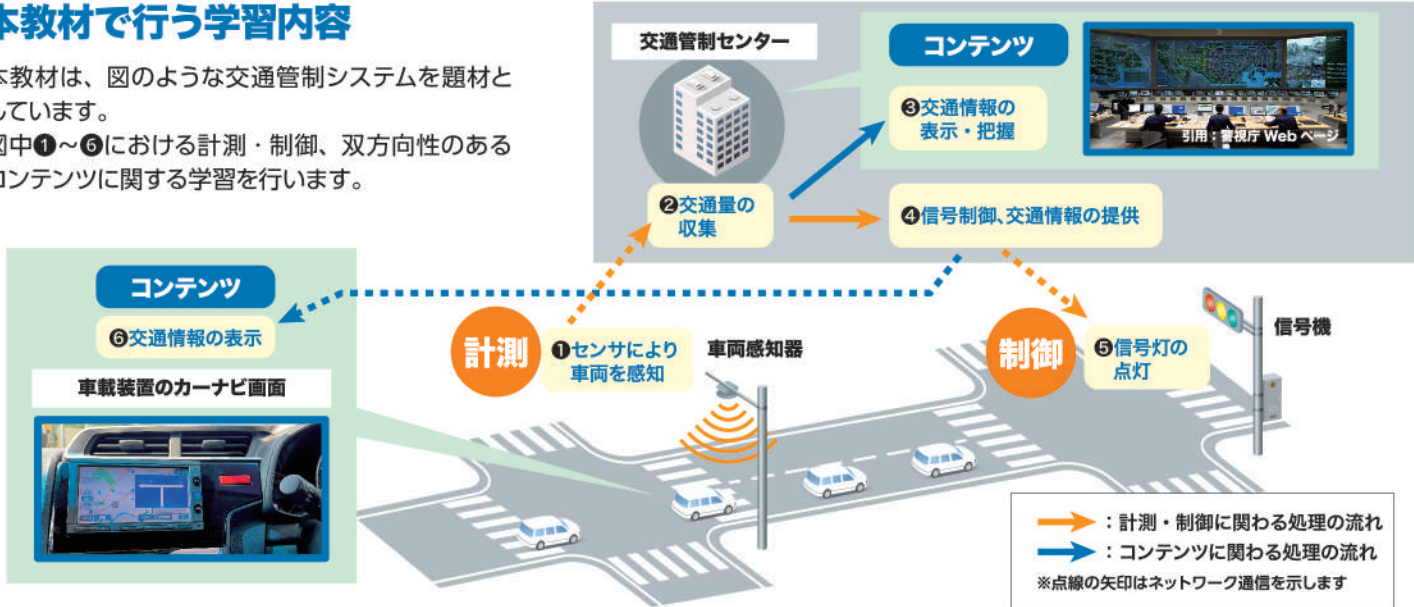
本教材で行う学習内容

本教材は、図のような交通管制システムを題材としています。
図中❶～❻における計測・制御、双方向性のあるコンテンツに関する学習を行います。

交通管制センター

コンテンツ

❸交通情報の表示・把握

引用：警視庁 Web ページ

❷交通量の収集

❹信号制御、交通情報の提供

コンテンツ

❻交通情報の表示

車載装置のカーナビ画面

計測

❶センサにより車両を感知

車両感知器

制御

❺信号灯の点灯

信号機

：計測・制御に関わる処理の流れ
：コンテンツに関わる処理の流れ
※点線の矢印はネットワーク通信を示します